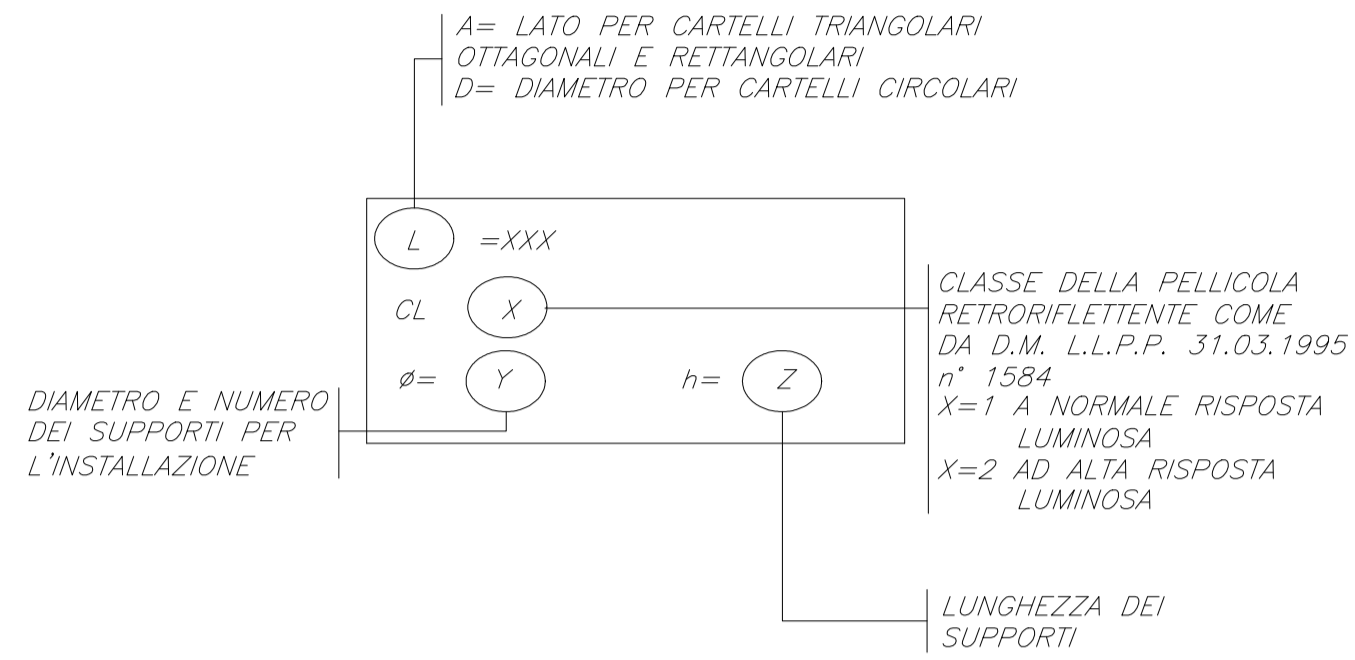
A= LATO PER CARTELLI TRIANGOLARI
OTTAGONALI E RETTANGOLARI
D= DIAMETRO PER CARTELLI CIRCOLARI

L =XXX

CL X

ø= Y h= Z

CLASSE DELLA PELLICOLA
RETRORIFLETTENTE COME
DA D.M. L.L.P.P. 31.03.1995
n° 1584
X=1 A NORMALE RISPOSTA
LUMINOSA
X=2 AD ALTA RISPOSTA
LUMINOSA

DIAMETRO E NUMERO
DEI SUPPORTI PER
L'INSTALLAZIONE

LUNGHEZZA DEI
SUPPORTI